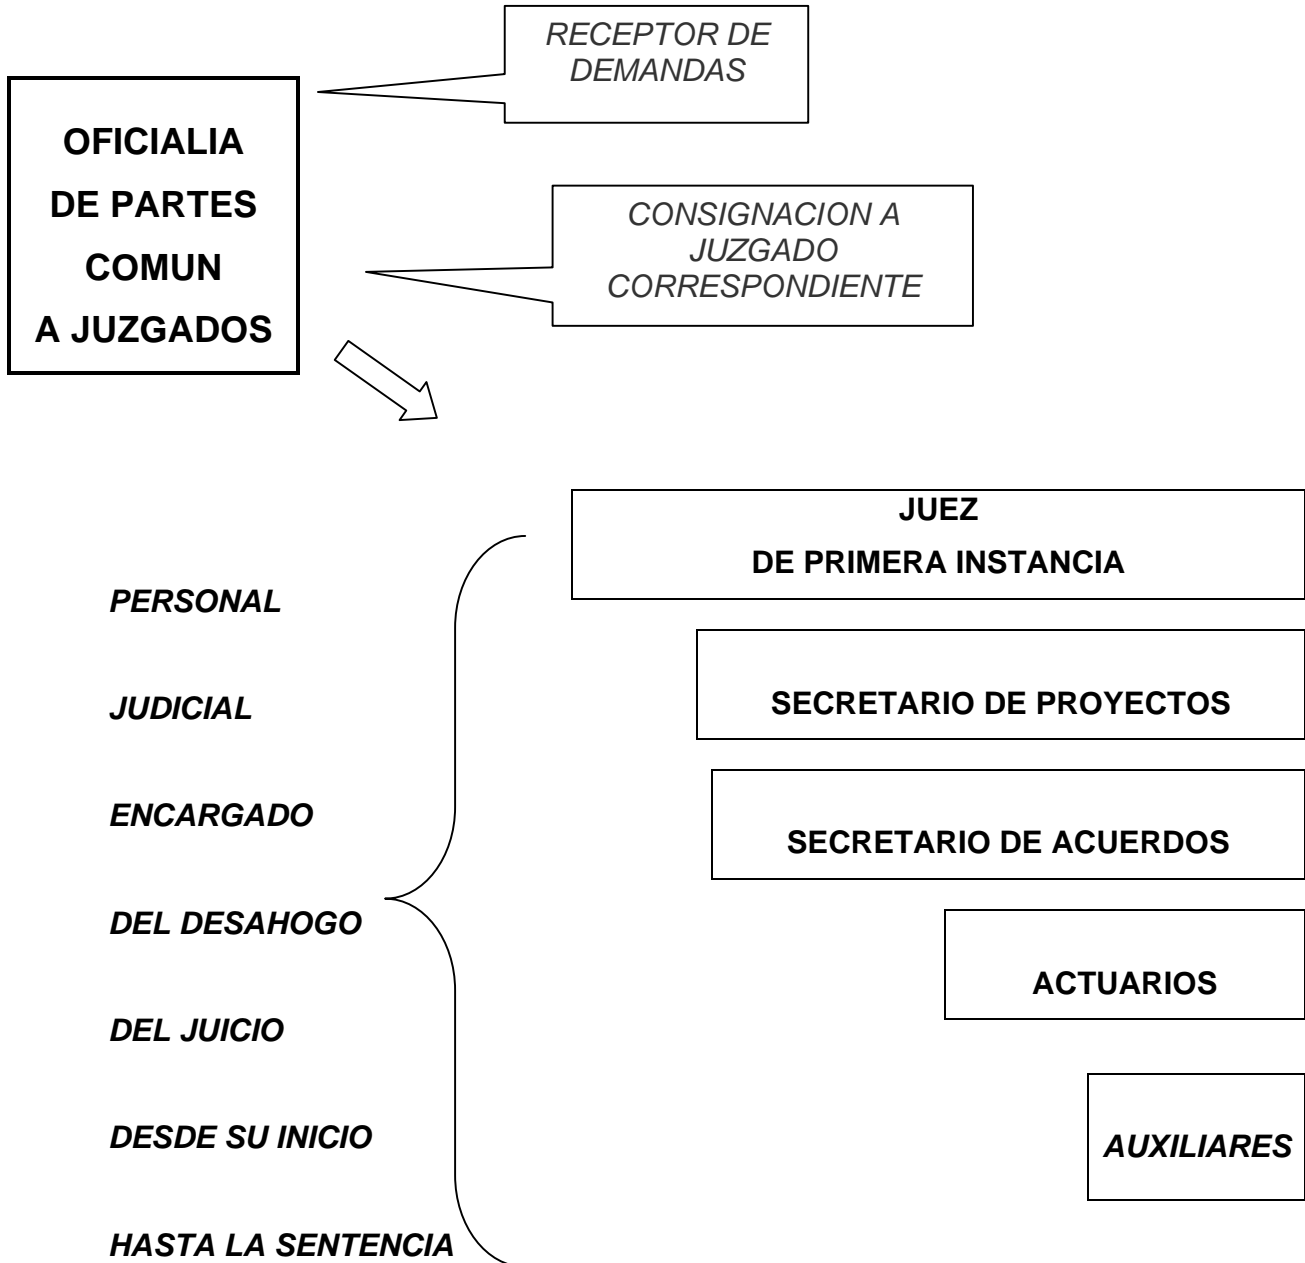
OFICIALIA DE PARTES COMUN A JUZGADOS

RECEPTOR DE DEMANDAS

CONSIGNACION A JUZGADO CORRESPONDIENTE

JUEZ DE PRIMERA INSTANCIA

PERSONAL

JUDICIAL

ENCARGADO

DEL DESAHOGO

DEL JUICIO

DESDE SU INICIO

HASTA LA SENTENCIA

SECRETARIO DE PROYECTOS

SECRETARIO DE ACUERDOS

ACTUARIOS

AUXILIARES